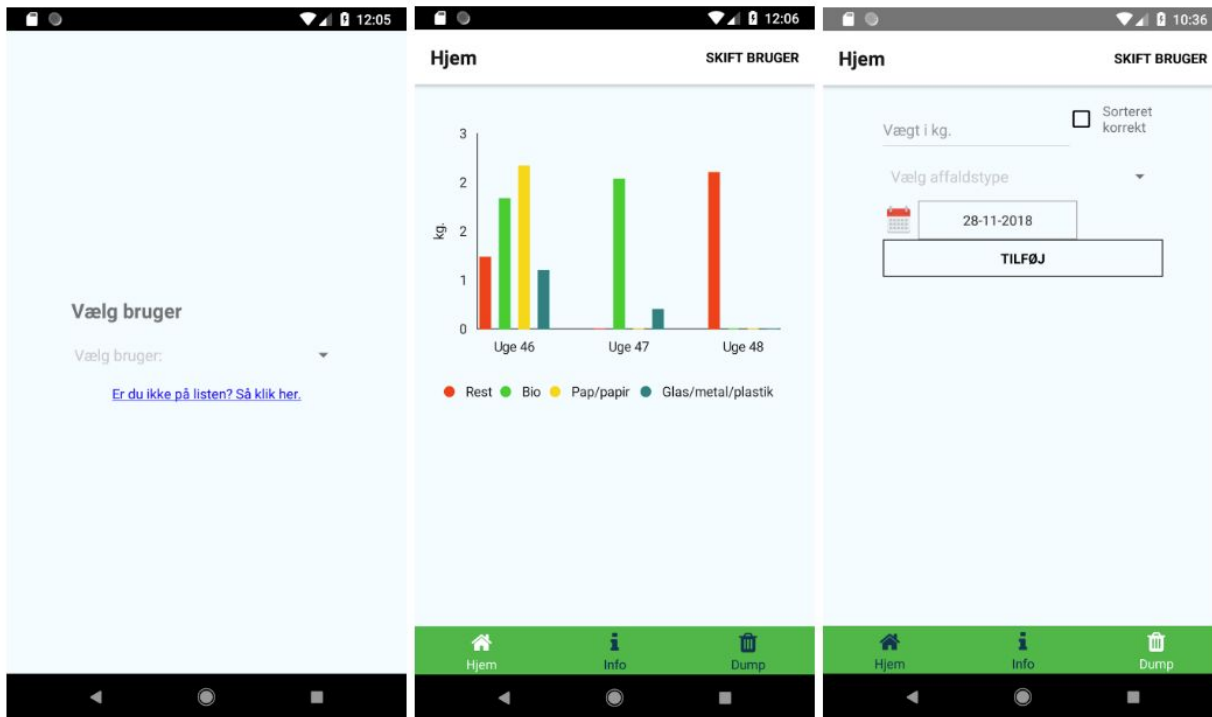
12:05

Vælg bruger

Vælg bruger:

Er du ikke på listen? Så klik her.

12:06

Hjem

SKIFT BRUGER

3
2
2
1
0

kg.

Uge 46
Uge 47
Uge 48

Rest
Bio
Pap/papir
Glas/metal/plastik

Hjem
Info
Dump

10:36

Hjem

SKIFT BRUGER

Vægt i kg.

Sorteret korrekt

Vælg affaldstype

28-11-2018

TILFØJ

Hjem
Info
Dump